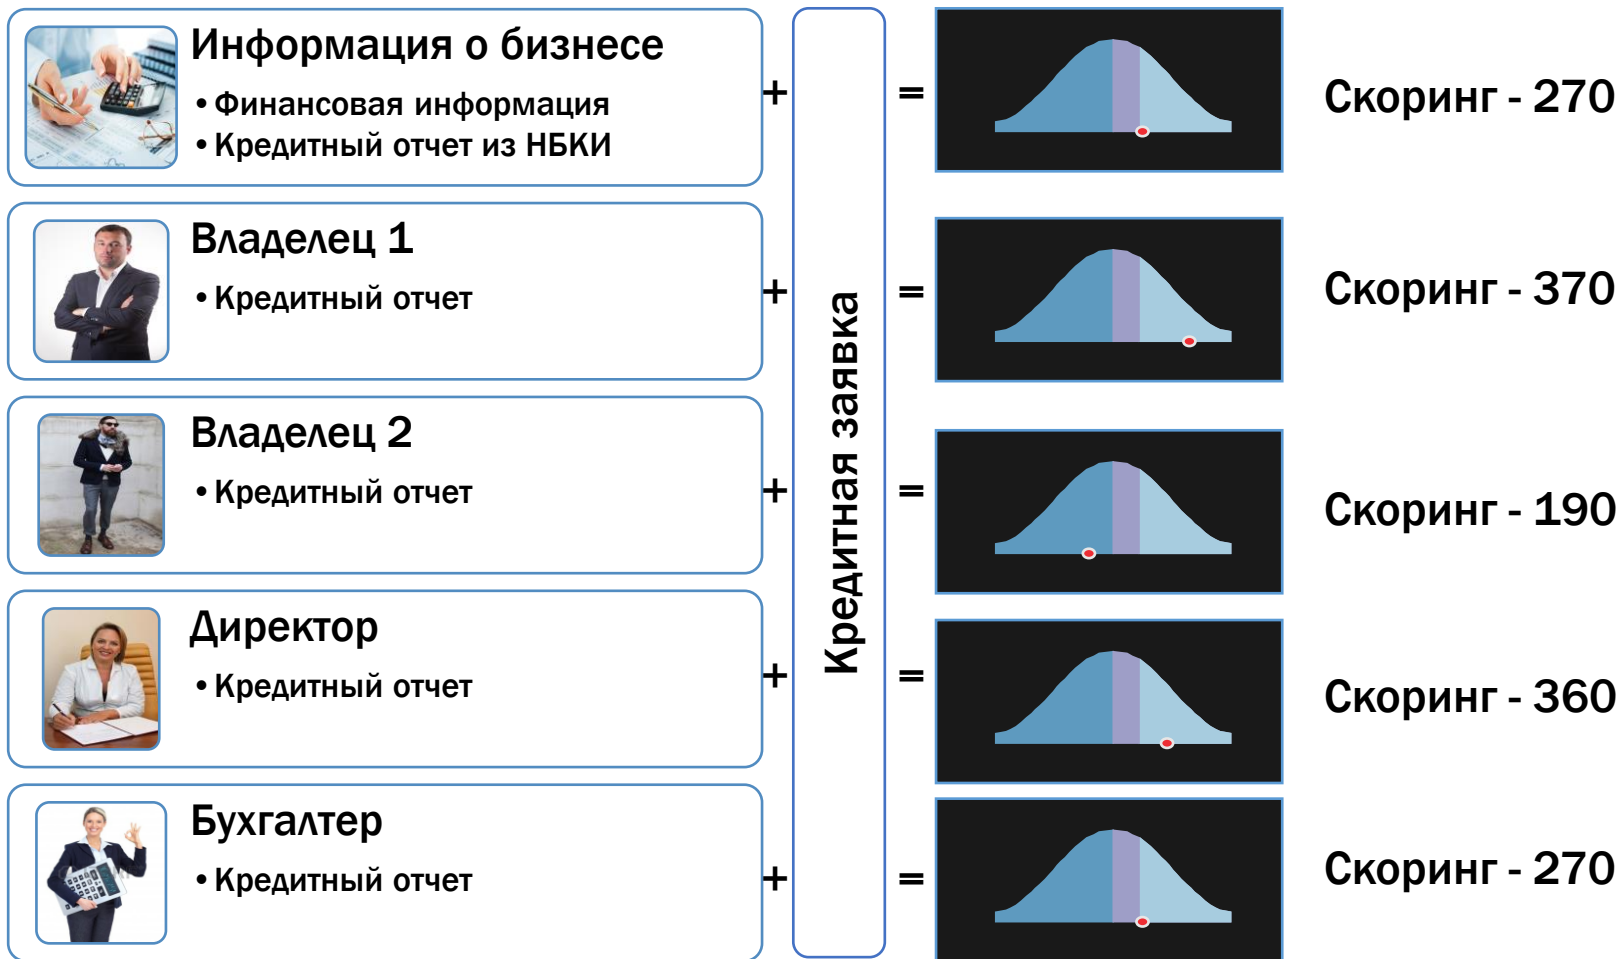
Информация о бизнесе
• Финансовая информация
• Кредитный отчет из НБКИ
+
=
Скоринг - 270

Владелец 1
• Кредитный отчет
+
=
Скоринг - 370

Владелец 2
• Кредитный отчет
+
=
Скоринг - 190

Директор
• Кредитный отчет
+
=
Скоринг - 360

Бухгалтер
• Кредитный отчет
+
=
Скоринг - 270

Кредитная заявка